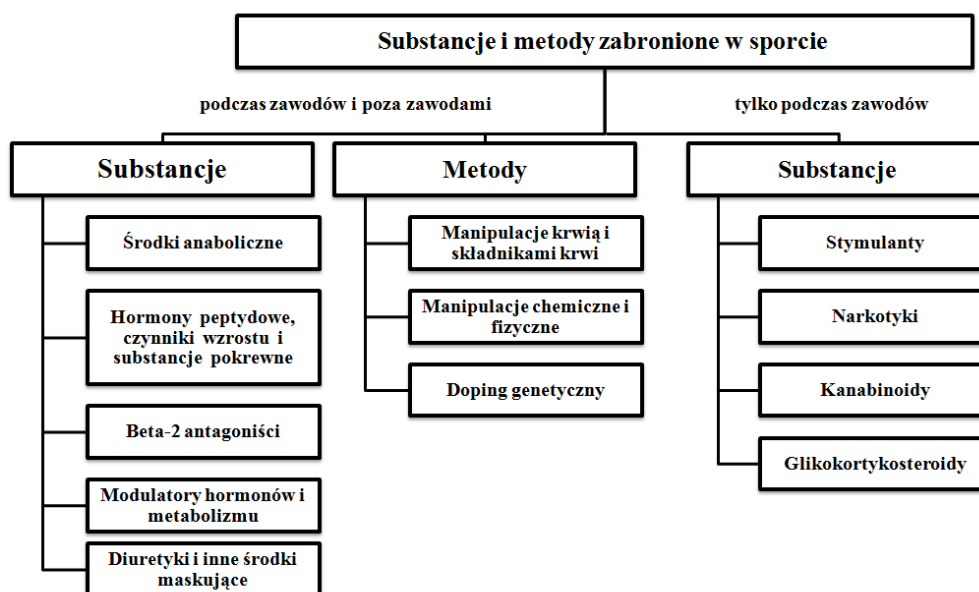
Substancje i metody zabronione w sporcie

podczas zawodów i poza zawodami

tylko podczas zawodów

Substancje

Środki anaboliczne

Hormony peptydowe, czynniki wzrostu i substancje pokrewne

Beta-2 antagoniści

Modulatory hormonów i metabolizmu

Diuretyki i inne środki maskujące

Metody

Manipulacje krwią i składnikami krwi

Manipulacje chemiczne i fizyczne

Doping genetyczny

Substancje

Stymulanty

Narkotyki

Kanabinoidy

Glikokortykosteroidy